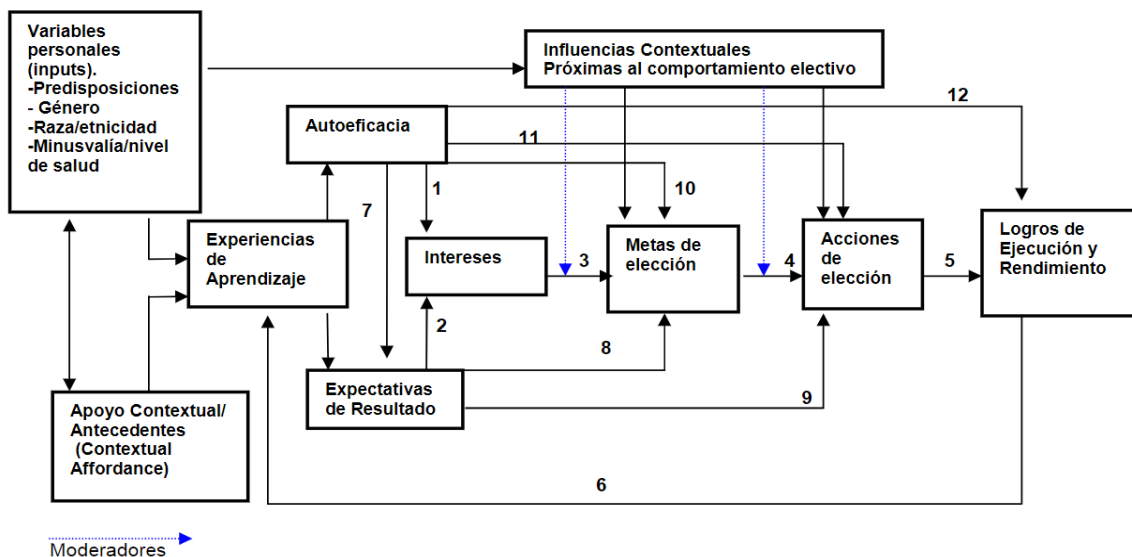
Variables personales (inputs).
-Predisposiciones
- Género
-Raza/etnicidad
-Minusvalía/nivel de salud

Influencias Contextuales
Próximas al comportamiento electivo

12

Autoeficacia

11

1

10

7

Experiencias de Aprendizaje

Intereses

3

Metas de elección

4

Acciones de elección

5

Logros de Ejecución y Rendimiento

2

8

Expectativas de Resultado

9

Apoyo Contextual/ Antecedentes (Contextual Affordance)

6

Moderadores